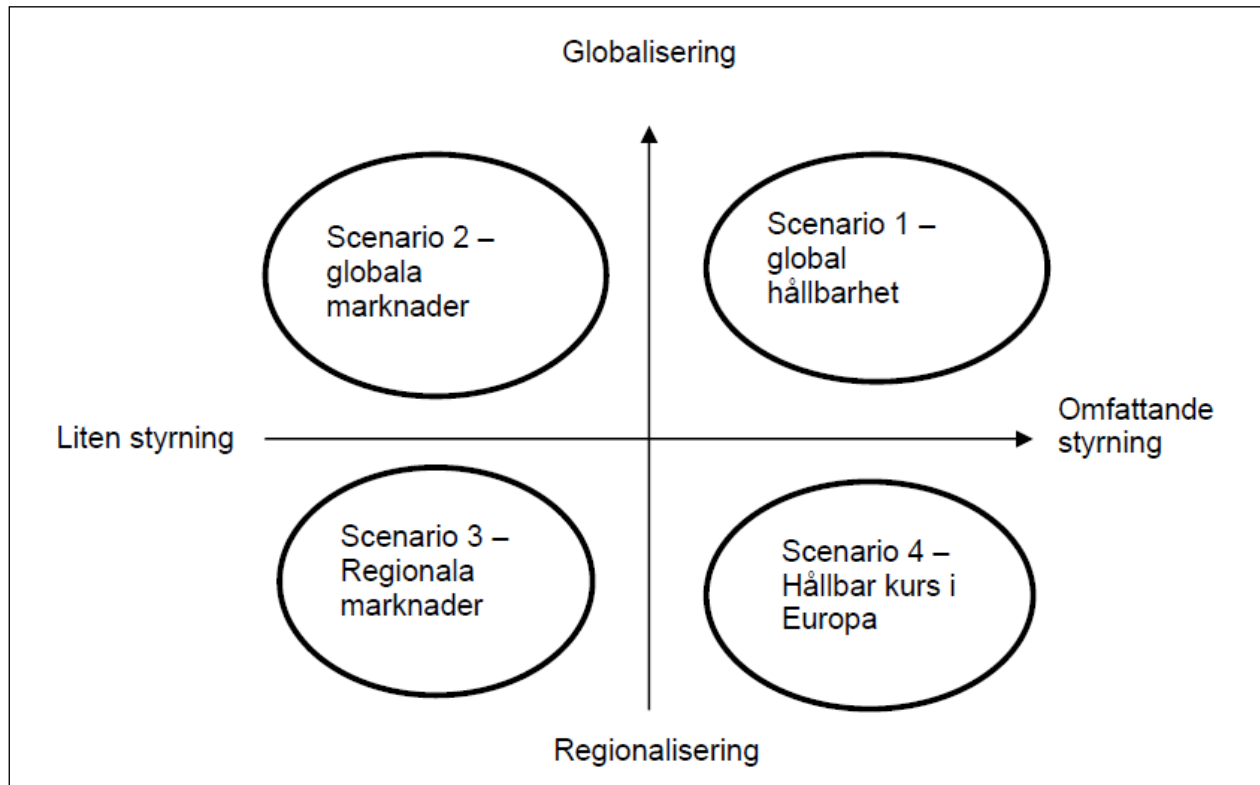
Globalisering

Scenario 2 – globala marknader

Scenario 1 – global hållbarhet

Liten styrning

Omfattande styrning

Scenario 3 – Regionala marknader

Scenario 4 – Hållbar kurs i Europa

Regionalisering